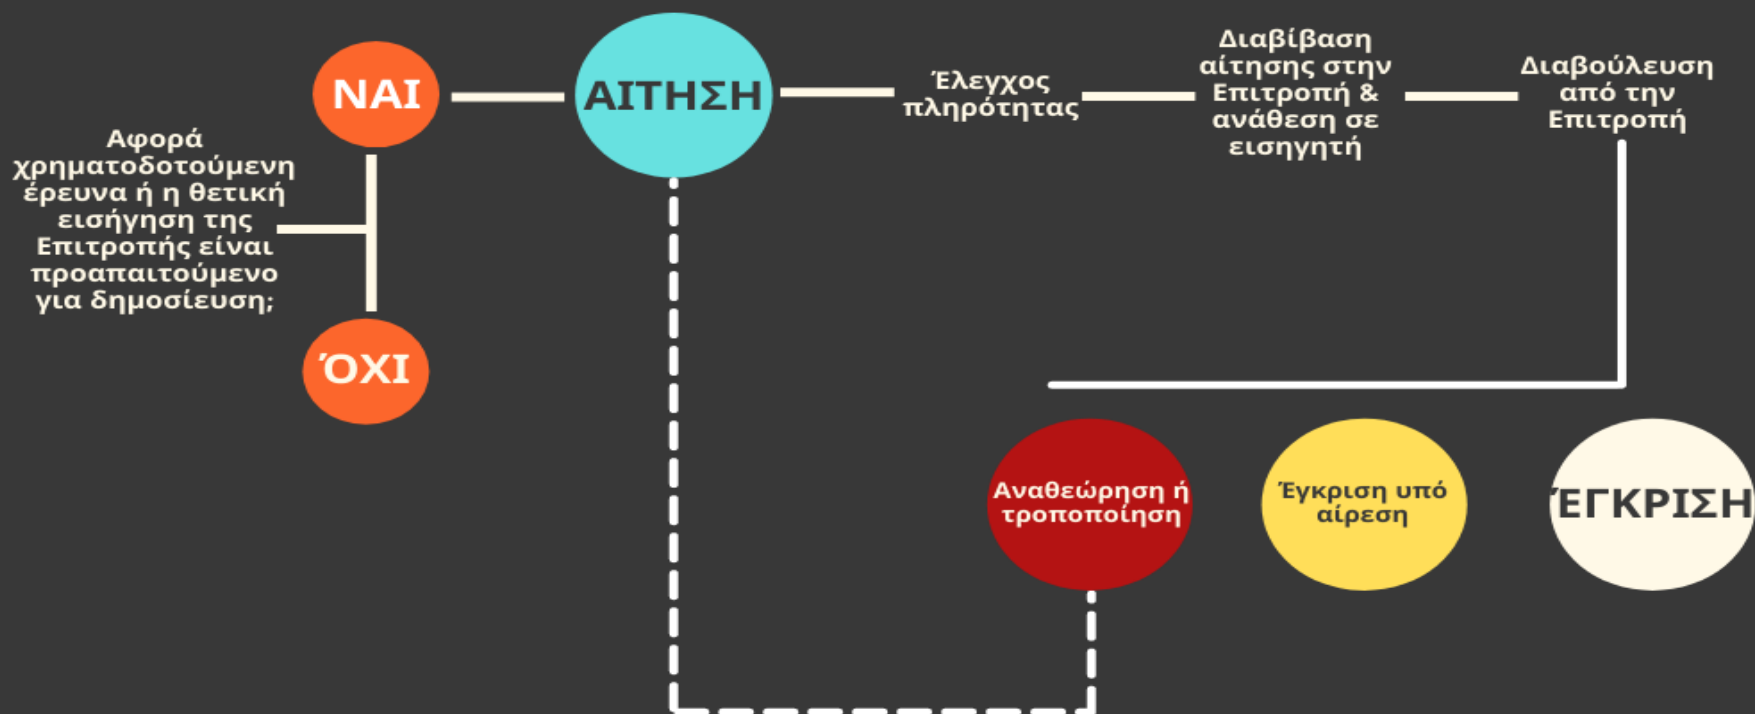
ΝΑΙ

Αφορά χρηματοδοτούμενη έρευνα ή η θετική εισήγηση της Επιτροπής είναι προαπαιτούμενο για δημοσίευση;

ΌΧΙ

ΑΙΤΗΣΗ

Έλεγχος πληρότητας

Διαβίβαση αίτησης στην Επιτροπή & ανάθεση σε εισηγητή

Διαβούλευση από την Επιτροπή

Αναθεώρηση ή τροποποίηση

Έγκριση υπό αίρεση

ΈΓΚΡΙΣΗ